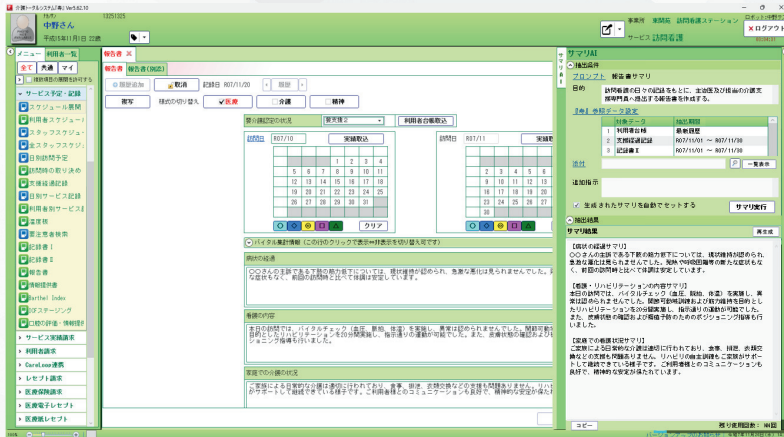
介護トータルシステム「寿」 Ver5.62.10

利用者
中野さん
13251325
平成15年11月1日 22歳

事業所 東開局 訪問看護ステーション
サービス 訪問看護

ログアウト

メニュー 利用者一覧
全て 共通 マイ
連動操作の履歴を許可する

サービス予定・記録
スケジュール閲覧
利用者スケジュー
スタッフスケジュ
全スタッフスケジ
日別訪問予定
訪問時の取り込み
支援経過記録
日別サービス記録
利用者別サービス記
週間表
要注意者検索
記録書Ⅰ
記録書Ⅱ
報告書
情報提供書
Barthel Index
ICFステージング
口腔の評価・情報提供

サービス実績請求
利用者請求
CareLeap連携
レセプト請求
医療保険請求
医療電子レセプト
医療レセプト

報告書 ×
報告書 報告書(別添)

履歴追加 取消 記録日 R07/11/20 履歴

保存 様式の切り替え 医療 介護 精神

要介護認定の状況 要支援2 利用者台帳取込

訪問日 R07/10 実績取込
訪問日 R07/11 実績取込

| | | | 1 | 2 | 3 | 4 |
|---|---|---|---|---|---|---|
| 5 | 6 | 7 | 8 | 9 | 10 | 11 |
| 12 | 13 | 14 | 15 | 16 | 17 | 18 |
| 19 | 20 | 21 | 22 | 23 | 24 | 25 |
| 26 | 27 | 28 | 29 | 30 | 31 | |

| | | | | | 1 |
|---|---|---|---|---|---|
| 2 | 3 | 4 | 5 | 6 | 7 | 8 |
| 9 | 10 | 11 | 12 | 13 | 14 | 15 |
| 16 | 17 | 18 | 19 | 20 | 21 | 22 |
| 23 | 24 | 25 | 26 | 27 | 28 | 29 |
| 30 | | | | | | |

○ △ ◎ ◇ □ クリア

バイタル集計情報（この行のクリックで表示⇔非表示を切り替え可です）

病状の経過
○○さんの主訴である下肢の筋力低下については、理学療法が認められ、急激な悪化は見られませんでした。
ることもなく、前回の訪問時と比べて体調は安定しています。

看護の内容
本日の訪問では、バイタルチェック（血圧、脈拍、体温）を実施し、異常は認められませんでした。関節可動域
目的としたリハビリテーションを20分間実施し、指示通りの運動が可能でした。また、皮膚状態の確認およびポ
ジショニング指導も行いました。

家庭での介護の状況
ご家族による日常的な介護は適切に行われており、食事、排泄、衣類交換などの支援も問題ありません。リハビ
がサポートして継続できている様子です。ご利用者様とのコミュニケーションも良好で、精神的な安定が保たれて

サマリAI
抽出条件
プロンプト 報告書サマリ
目的 訪問看護の日々の記録をもとに、主治医及び担当の介護支援専門員へ提出する報告書を作成する。

Ref 参照データ設定
| | 対象データ | 抽出期間 |
|---|---|---|
| 1 | 利用者台帳 | 最新履歴 |
| 2 | 支援経過記録 | R07/11/01 ～ R07/11/30 |
| 3 | 記録書Ⅱ | R07/11/01 ～ R07/11/30 |

添付 一覧表示
追加指示
生成されたサマリを自動でセットする サマリ実行

抽出結果
サマリ結果 再生成

【病状の経過サマリ】
○○さんの主訴である下肢の筋力低下については、機能維持が認められ、急激な悪化は見られませんでした。褥瘡や呼吸器症状の新たな症状もなく、前回の訪問時と比べて体調は安定しています。

【看護・リハビリテーションの内容サマリ】
本日の訪問では、バイタルチェック（血圧、脈拍、体温）を実施し、異常は認められませんでした。関節可動域訓練および筋力維持を目的としたリハビリテーションを20分間実施し、指示通りの運動が可能でした。また、皮膚状態の確認および褥瘡予防のためのポジショニング指導を行いました。

【家庭での看護状況サマリ】
ご家族による日常的な介護は適切に行われており、食事、排泄、衣類交換などの支援も問題ありません。リハビリの自主訓練をご家族がサポートして継続できている様子です。ご利用者様とのコミュニケーションも良好で、精神的な安定が保たれています。

コピー 残り使用回数：98回